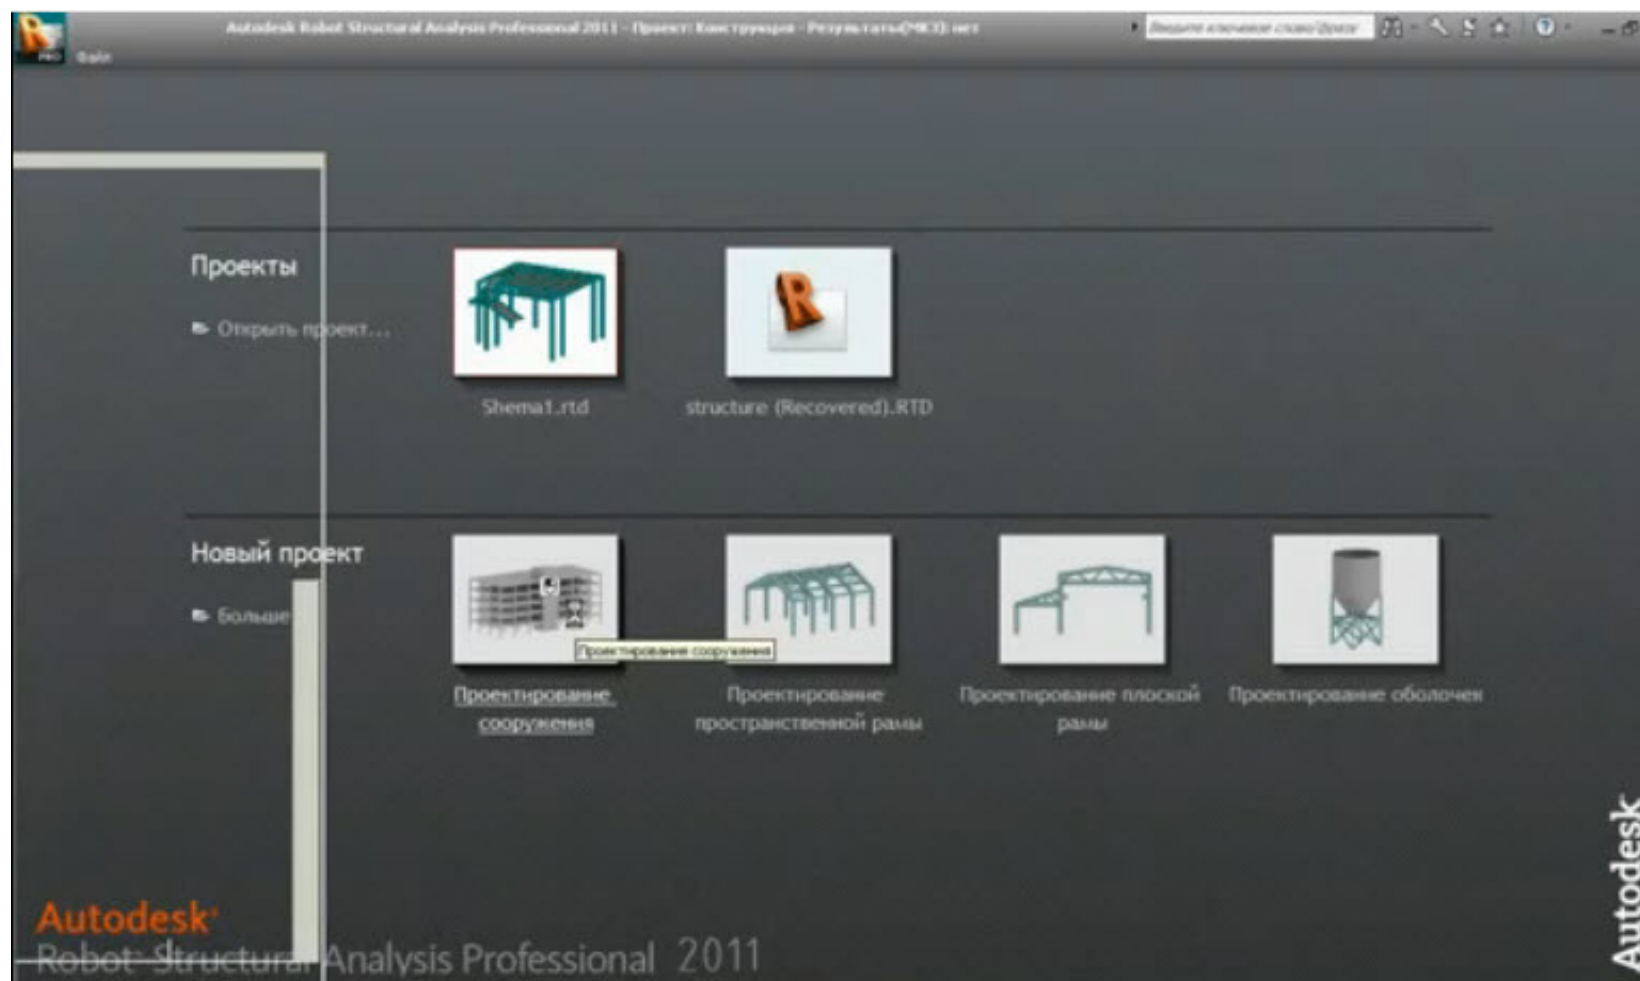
Autodesk Robot Structural Analysis Professional 2011 - Проект: Конструкция - Результаты(МКЭ): нет

Файл

Введите ключевое слово/фразу

Проекты

Открыть проект...

Shema1.rtd

structure (Recovered).RTD

Новый проект

Больше

Проектирование сооружения

Проектирование сооружения

Проектирование пространственной рамы

Проектирование плоской рамы

Проектирование оболочек

Autodesk

Robot Structural Analysis Professional 2011

Autodesk